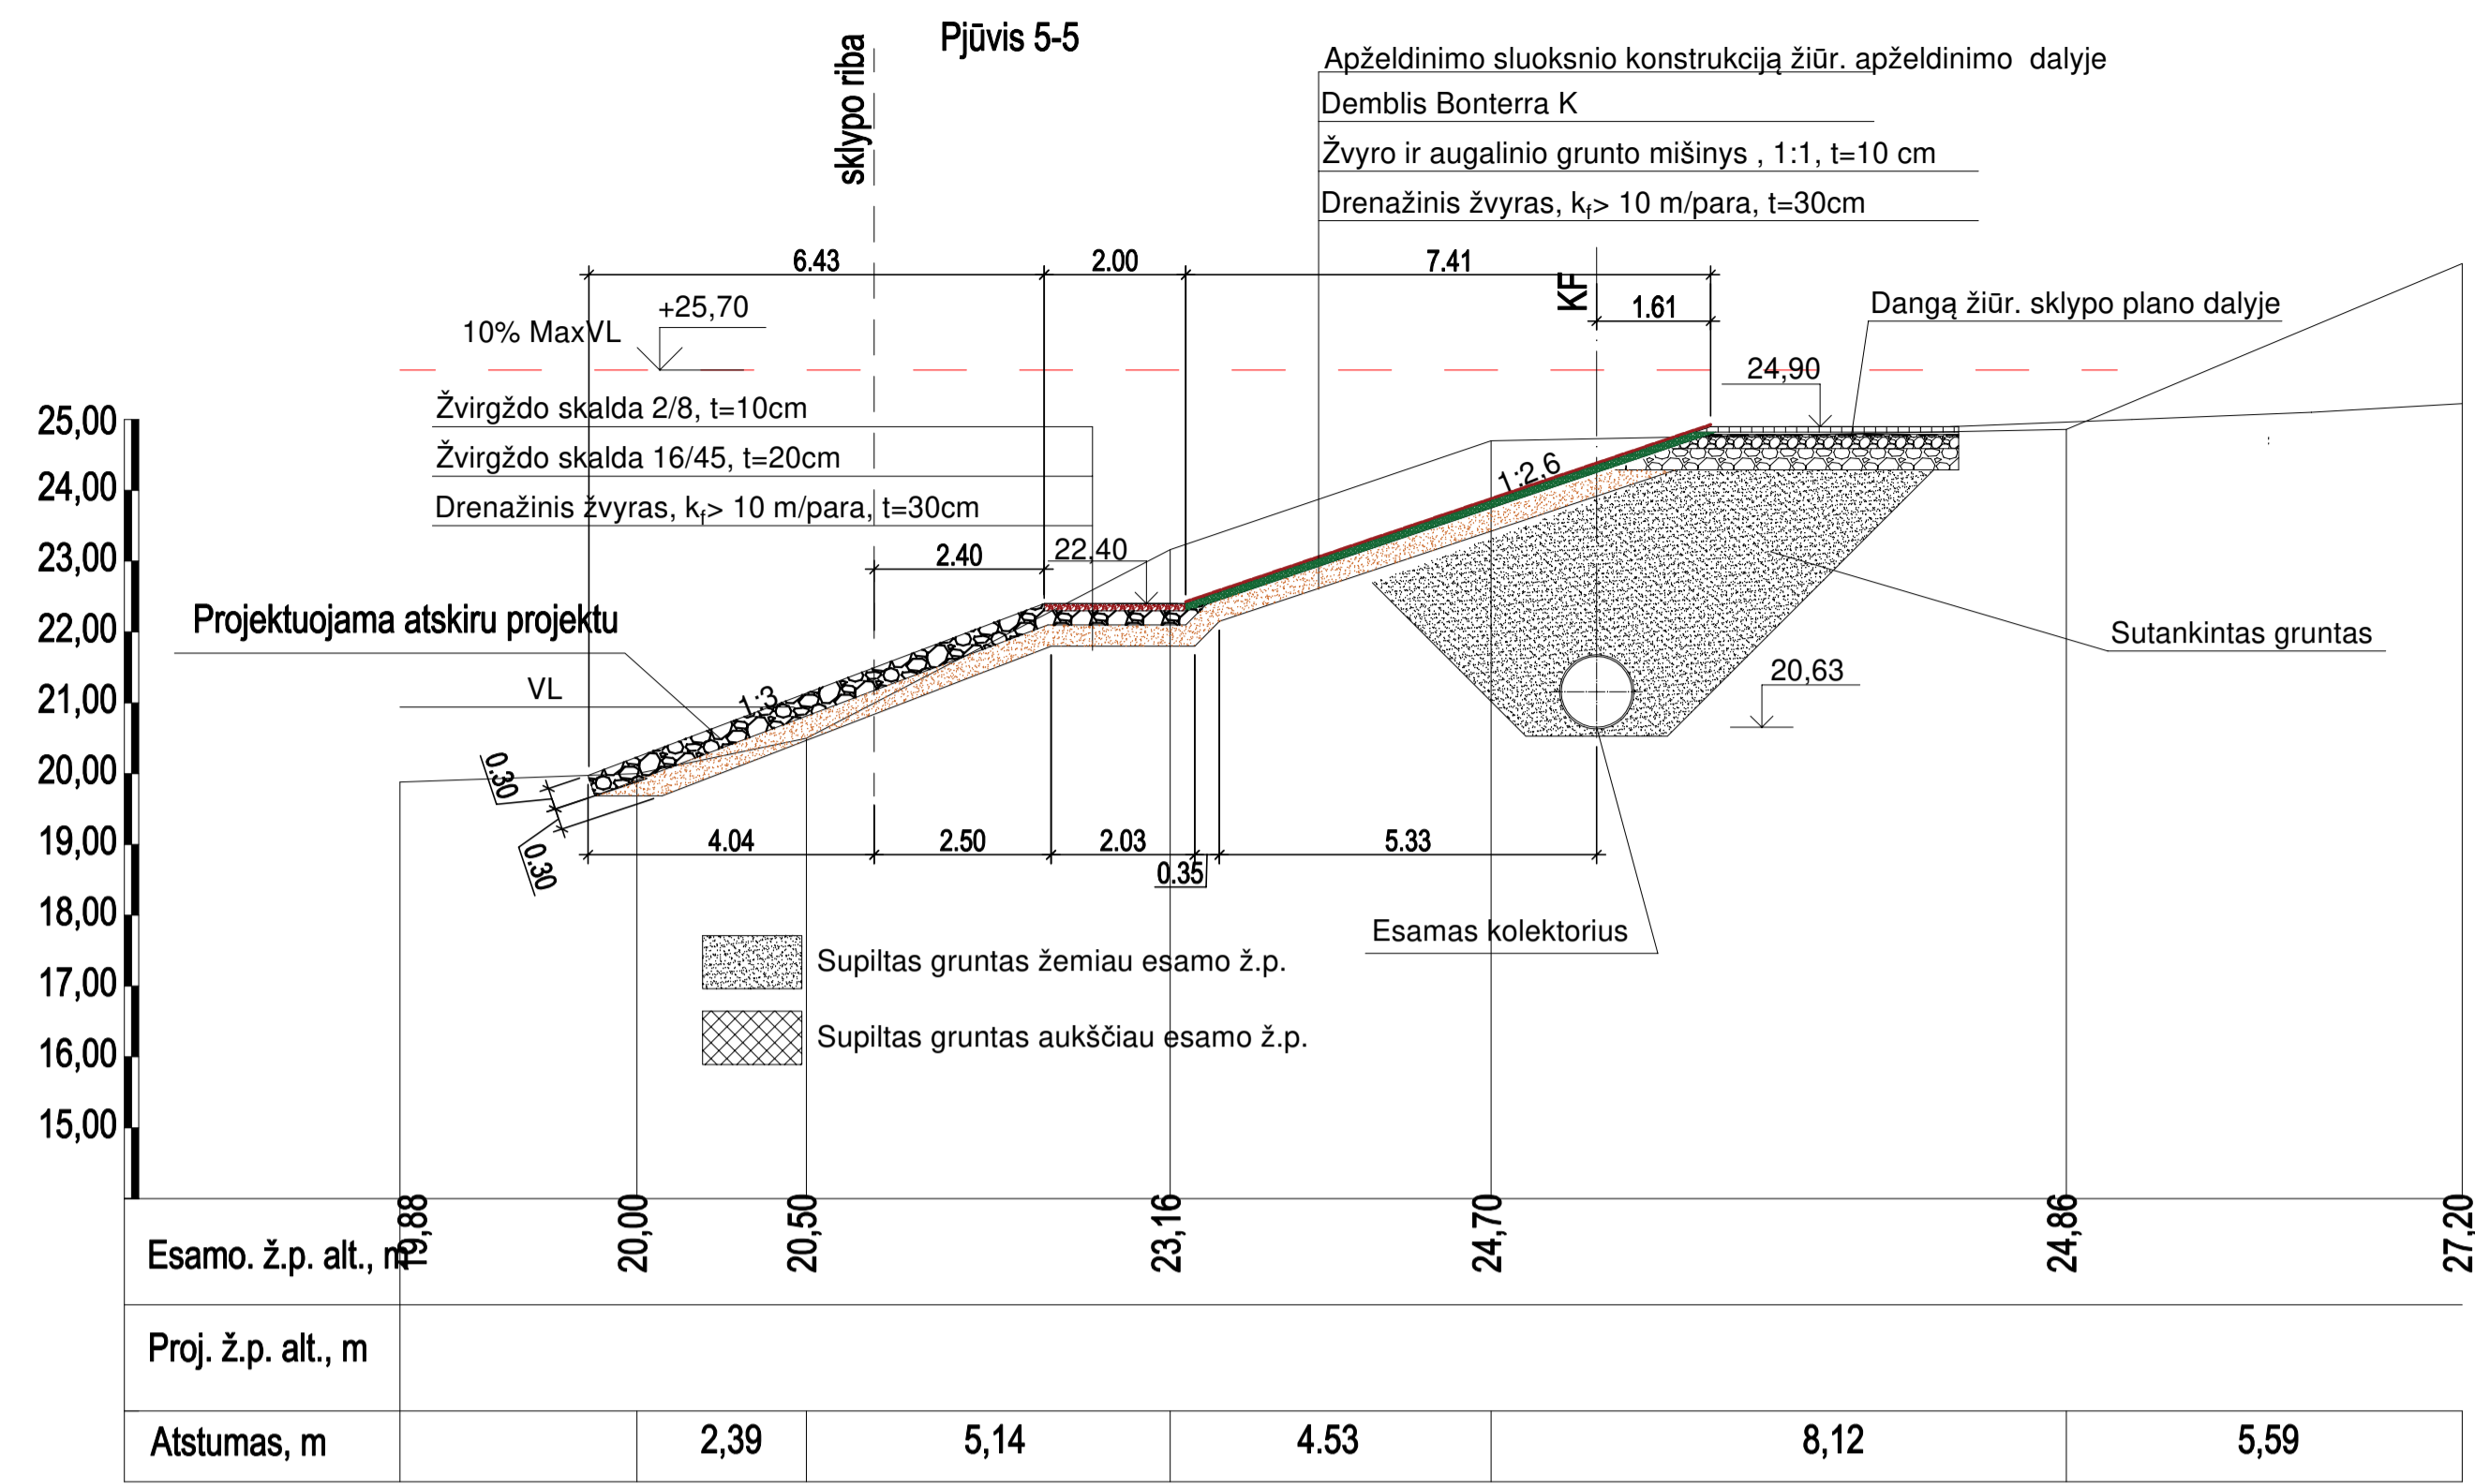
Pjūvis 5-5

sklypo riba

Apželdinimo sluoksnio konstrukciją žiūr. apželdinimo dalyje
Demblis Bonterra K
Žvyro ir augalinio grunto mišinys , 1:1, t=10 cm
Drenažinis žvyras, $k_f$> 10 m/para, t=30cm

6.43
2.00
7.41
KF
1.61
+25,70
10% MaxVL
Dangą žiūr. sklypo plano dalyje
24,90
Žvirgždo skalda 2/8, t=10cm
Žvirgždo skalda 16/45, t=20cm
Drenažinis žvyras, $k_f$> 10 m/para, t=30cm
1:2,6
2.40
22,40
Projektuojama atskiru projektu
Sutankintas gruntas
20,63
VL
1:3
0.30
0.30
4.04
2.50
2.03
0.35
5.33
Esamas kolektorius
Supiltas gruntas žemiau esamo ž.p.
Supiltas gruntas aukščiau esamo ž.p.

25,00
24,00
23,00
22,00
21,00
20,00
19,00
18,00
17,00
16,00
15,00

| Esamo. ž.p. alt., m | 19,88 | 20,00 | 20,50 | 23,16 | 24,70 | 24,86 | 27,20 |
|---|---|---|---|---|---|---|---|
| Proj. ž.p. alt., m | | | | | | | |
| Atstumas, m | | 2,39 | 5,14 | 4.53 | 8,12 | 5,59 | |